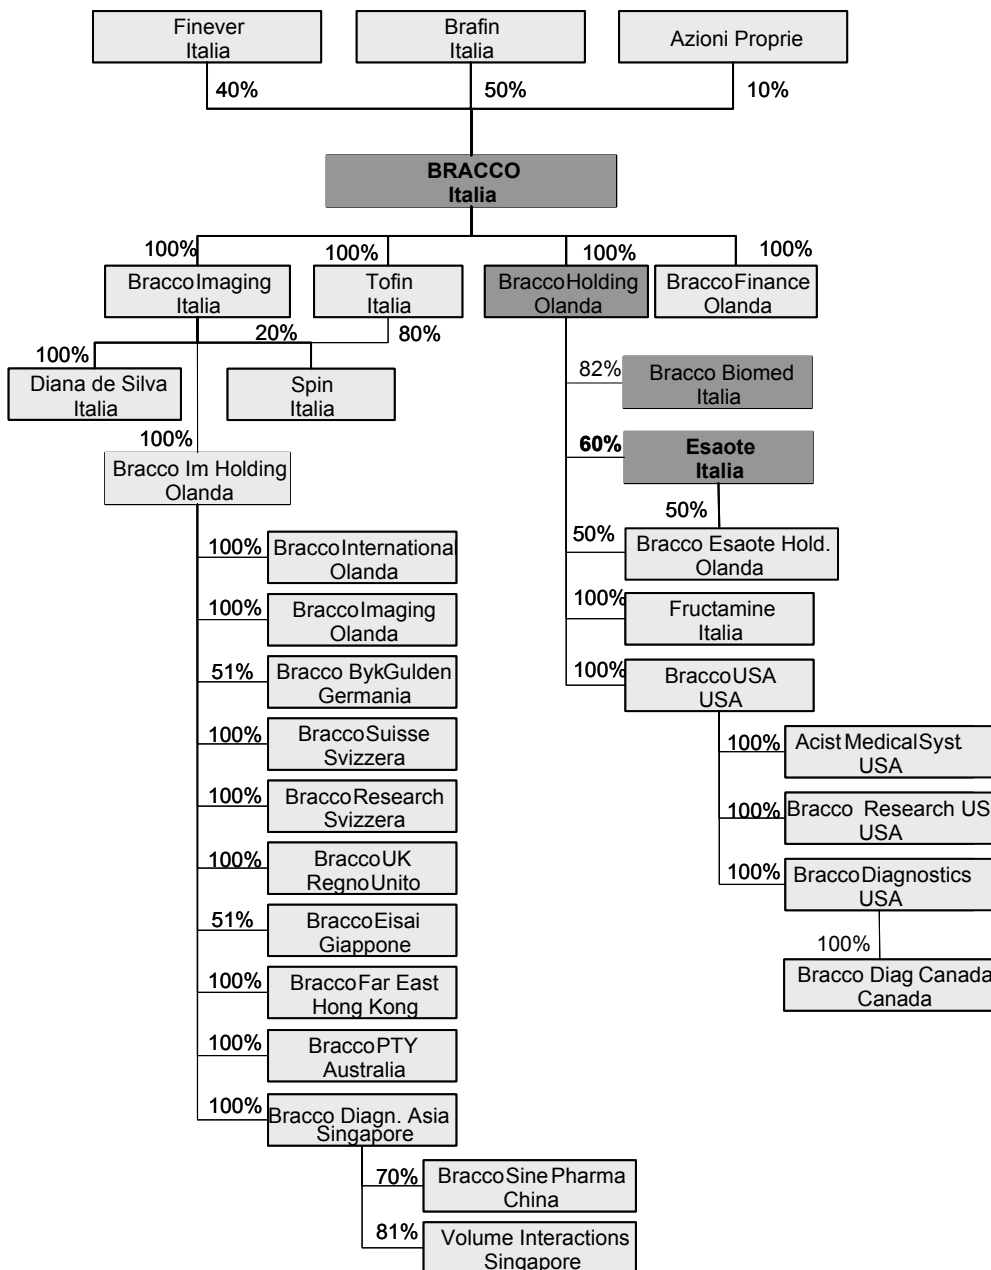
Finever Italia
40%
Brafin Italia
50%
Azioni Proprie
10%

BRACCO Italia

100%
Bracco Imaging Italia
100%
Tofin Italia
100%
Bracco Holding Olanda
100%
Bracco Finance Olanda

20%
80%
100%
Diana de Silva Italia
Spin Italia

100%
Bracco Im Holding Olanda

100% Bracco Internationa Olanda
100% Bracco Imaging Olanda
51% Bracco BykGulden Germania
100% Bracco Suisse Svizzera
100% Bracco Research Svizzera
100% Bracco UK Regno Unito
51% Bracco Eisai Giappone
100% Bracco Far East Hong Kong
100% Bracco PTY Australia
100% Bracco Diagn. Asia Singapore
70% Bracco Sine Pharma China
81% Volume Interactions Singapore

82% Bracco Biomed Italia
60% Esaote Italia
50%
50% Bracco Esaote Hold. Olanda
100% Fructamine Italia
100% Bracco USA USA
100% Acist Medical Syst USA
100% Bracco Research US USA
100% Bracco Diagnostics USA
100%
Bracco Diag Canada Canada